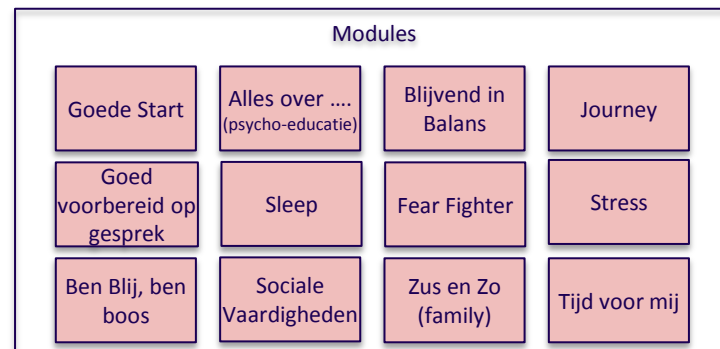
Modules

| | | | |
|---|---|---|---|
| Goede Start | Alles over …. (psycho-educatie) | Blijvend in Balans | Journey |
| Goed voorbereid op gesprek | Sleep | Fear Fighter | Stress |
| Ben Blij, ben boos | Sociale Vaardigheden | Zus en Zo (family) | Tijd voor mij |